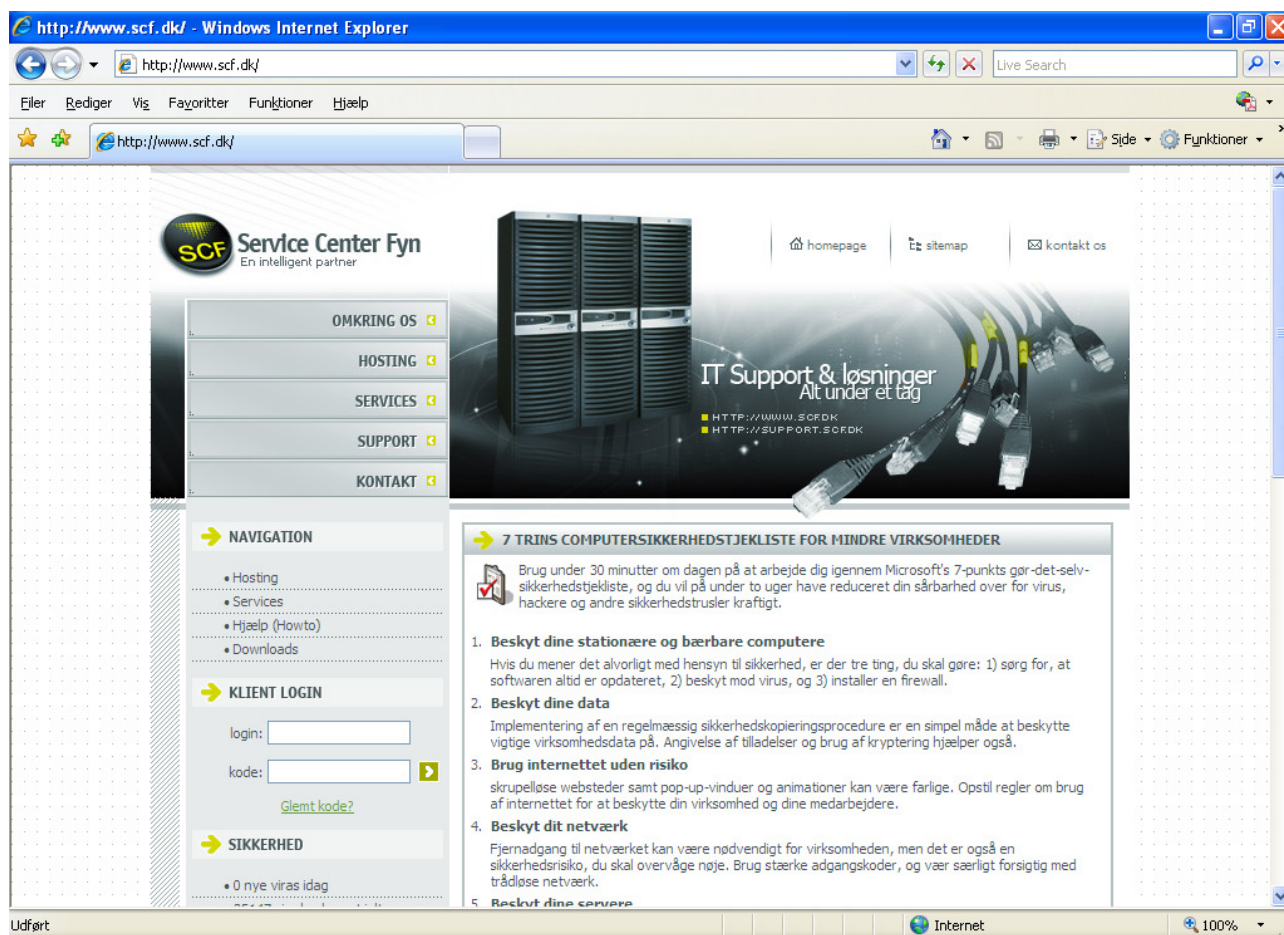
http://www.scf.dk/ - Windows Internet Explorer

http://www.scf.dk/

Live Search

Filer Rediger Vis Favoritter Funktioner Hjælp

http://www.scf.dk/

Side Funktioner

SCF Service Center Fyn
En intelligent partner

homepage sitemap kontakt os

OMKRING OS
HOSTING
SERVICES
SUPPORT
KONTAKT

IT Support & løsninger
Alt under et tag

HTTP://WWW.SCF.DK
HTTP://SUPPORT.SCF.DK

NAVIGATION
• Hosting
• Services
• Hjælp (Howto)
• Downloads

KLIENT LOGIN
login:
kode:
Glemt kode?

SIKKERHED
• 0 nye viras idag

7 TRINS COMPUTERSIKKERHEDSTJEKLISTE FOR MINDRE VIRKSOMHEDER

Brug under 30 minutter om dagen på at arbejde dig igennem Microsoft's 7-punkts gør-det-selv-sikkerhedstjekliste, og du vil på under to uger have reduceret din sårbarhed over for virus, hackere og andre sikkerhedstrusler kraftigt.

1. Beskyt dine stationære og bærbare computere
Hvis du mener det alvorligt med hensyn til sikkerhed, er der tre ting, du skal gøre: 1) sørg for, at softwaren altid er opdateret, 2) beskyt mod virus, og 3) installer en firewall.

2. Beskyt dine data
Implementering af en regelmæssig sikkerhedskopieringsprocedure er en simpel måde at beskytte vigtige virksomhedsdata på. Angivelse af tilladelser og brug af kryptering hjælper også.

3. Brug internettet uden risiko
skrupelløse websteder samt pop-up-vinduer og animationer kan være farlige. Opstil regler om brug af internettet for at beskytte din virksomhed og dine medarbejdere.

4. Beskyt dit netværk
Fjernadgang til netværket kan være nødvendigt for virksomheden, men det er også en sikkerhedsrisiko, du skal overvåge nøje. Brug stærke adgangskoder, og vær særligt forsigtig med trådløse netværk.

5. Beskyt dine servere

Udført Internet 100%